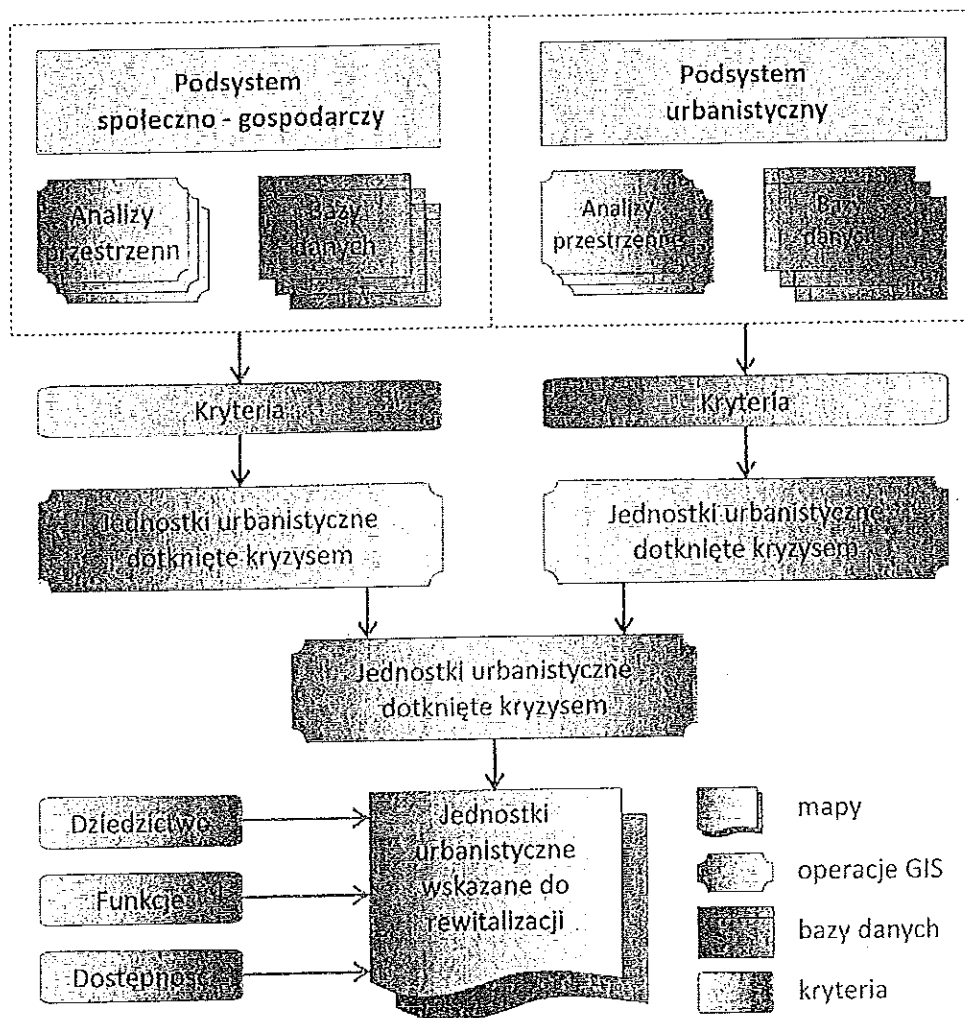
Podsystem społeczno - gospodarczy

Analizy przestrzenn

Bazy danych

Podsystem urbanistyczny

Analizy przestrzenn

Bazy danych

Kryteria

Kryteria

Jednostki urbanistyczne dotknięte kryzysem

Jednostki urbanistyczne dotknięte kryzysem

Jednostki urbanistyczne dotknięte kryzysem

Dziedzictwo

Funkcje

Dostępność

Jednostki urbanistyczne wskazane do rewitalizacji

mapy

operacje GIS

bazy danych

kryteria